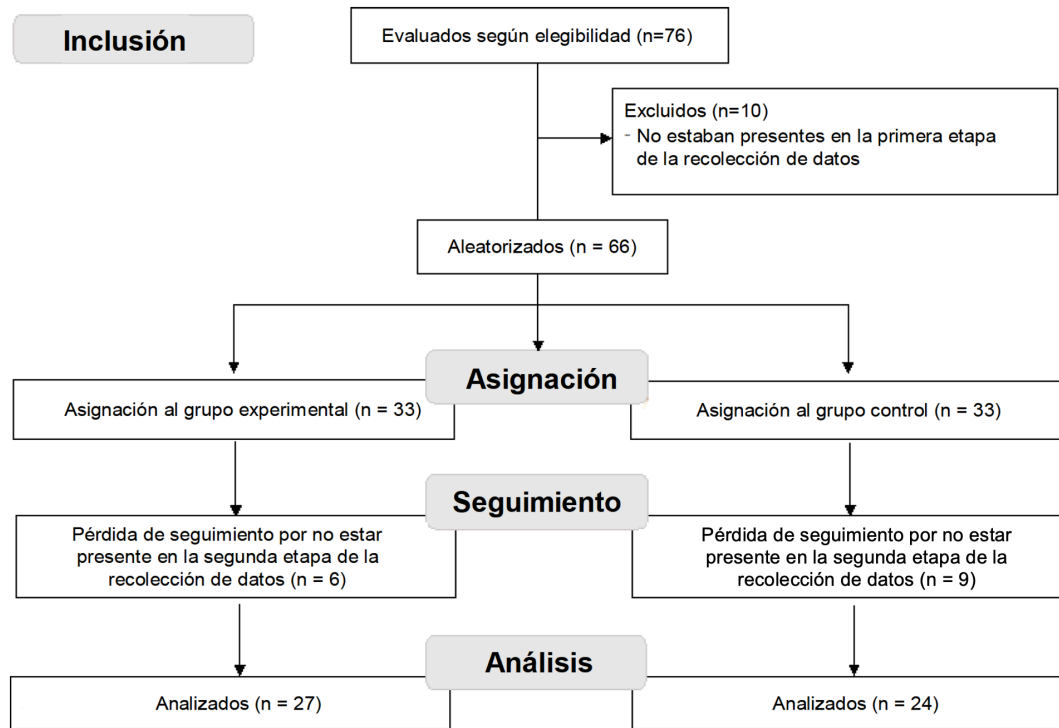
Inclusión

Evaluados según elegibilidad (n=76)

Excluidos (n=10)
- No estaban presentes en la primera etapa de la recolección de datos

Aleatorizados (n = 66)

Asignación

Asignación al grupo experimental (n = 33)

Asignación al grupo control (n = 33)

Seguimiento

Pérdida de seguimiento por no estar presente en la segunda etapa de la recolección de datos (n = 6)

Pérdida de seguimiento por no estar presente en la segunda etapa de la recolección de datos (n = 9)

Análisis

Analizados (n = 27)

Analizados (n = 24)